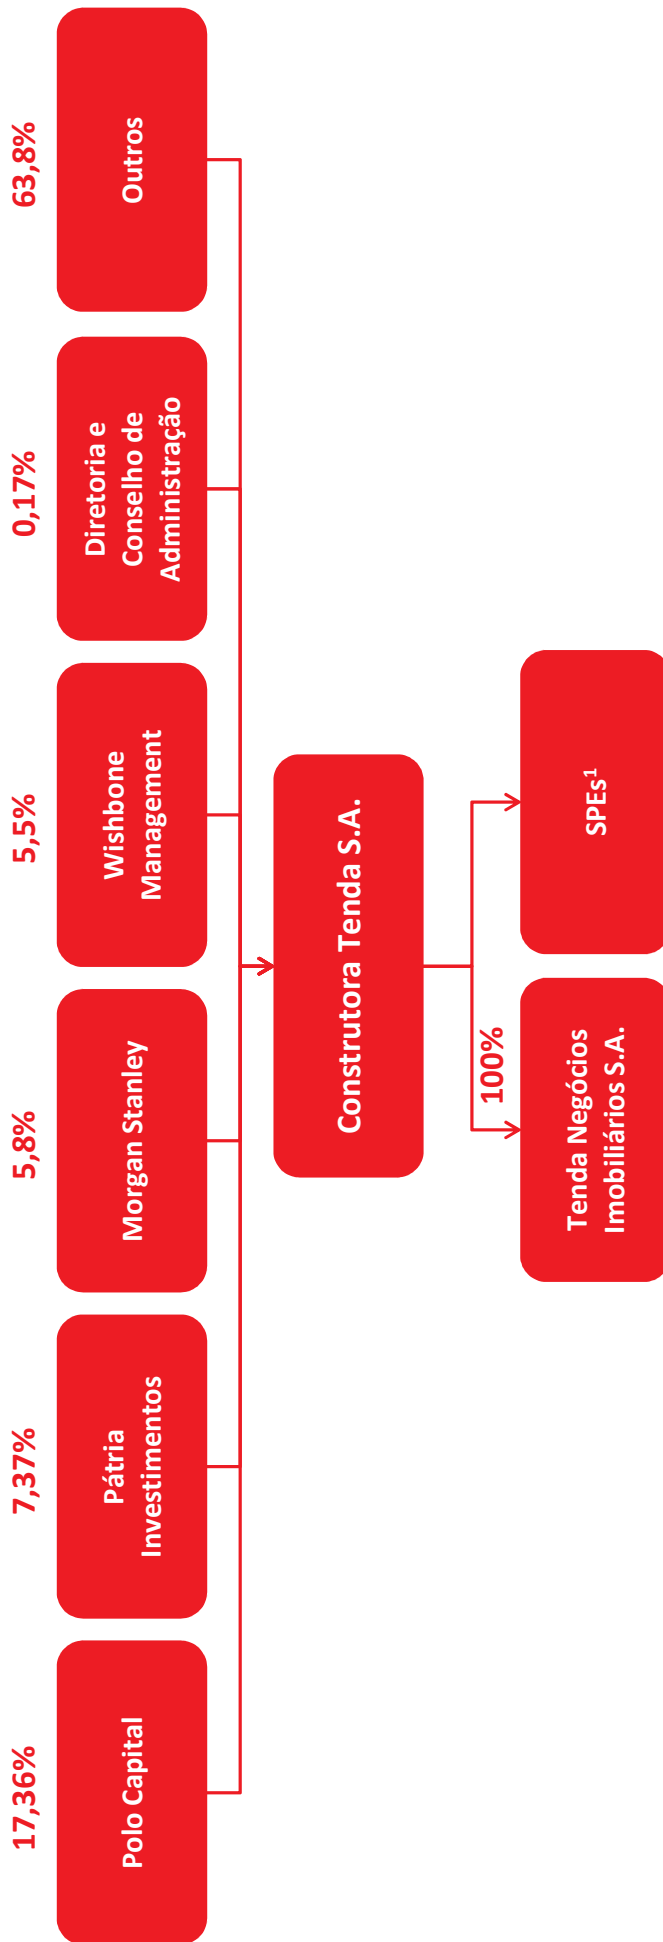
17,36%
Polo Capital

7,37%
Pátria Investimentos

5,8%
Morgan Stanley

5,5%
Wishbone Management

0,17%
Diretoria e Conselho de Administração

63,8%
Outros

Construtora Tenda S.A.

100%
Tenda Negócios Imobiliários S.A.

SPEs$^1$